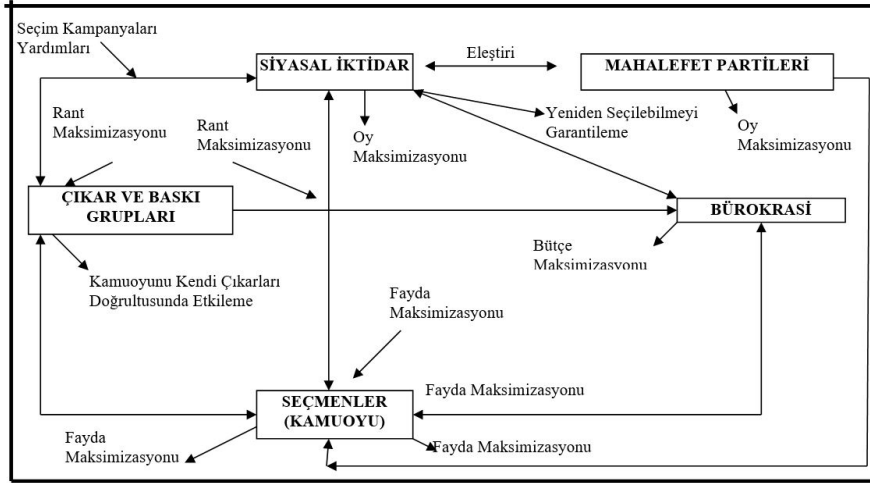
Seçim Kampanyaları Yardımları

SİYASAL İKTİDAR

Eleştiri

MAHALEFET PARTİLERİ

Rant Maksimizasyonu

Rant Maksimizasyonu

Oy Maksimizasyonu

Yeniden Seçilebilmeyi Garantileme

Oy Maksimizasyonu

ÇIKAR VE BASKI GRUPLARI

BÜROKRASİ

Bütçe Maksimizasyonu

Kamuoyunu Kendi Çıkarları Doğrultusunda Etkileme

Fayda Maksimizasyonu

Fayda Maksimizasyonu

SEÇMENLER (KAMUOYU)

Fayda Maksimizasyonu

Fayda Maksimizasyonu